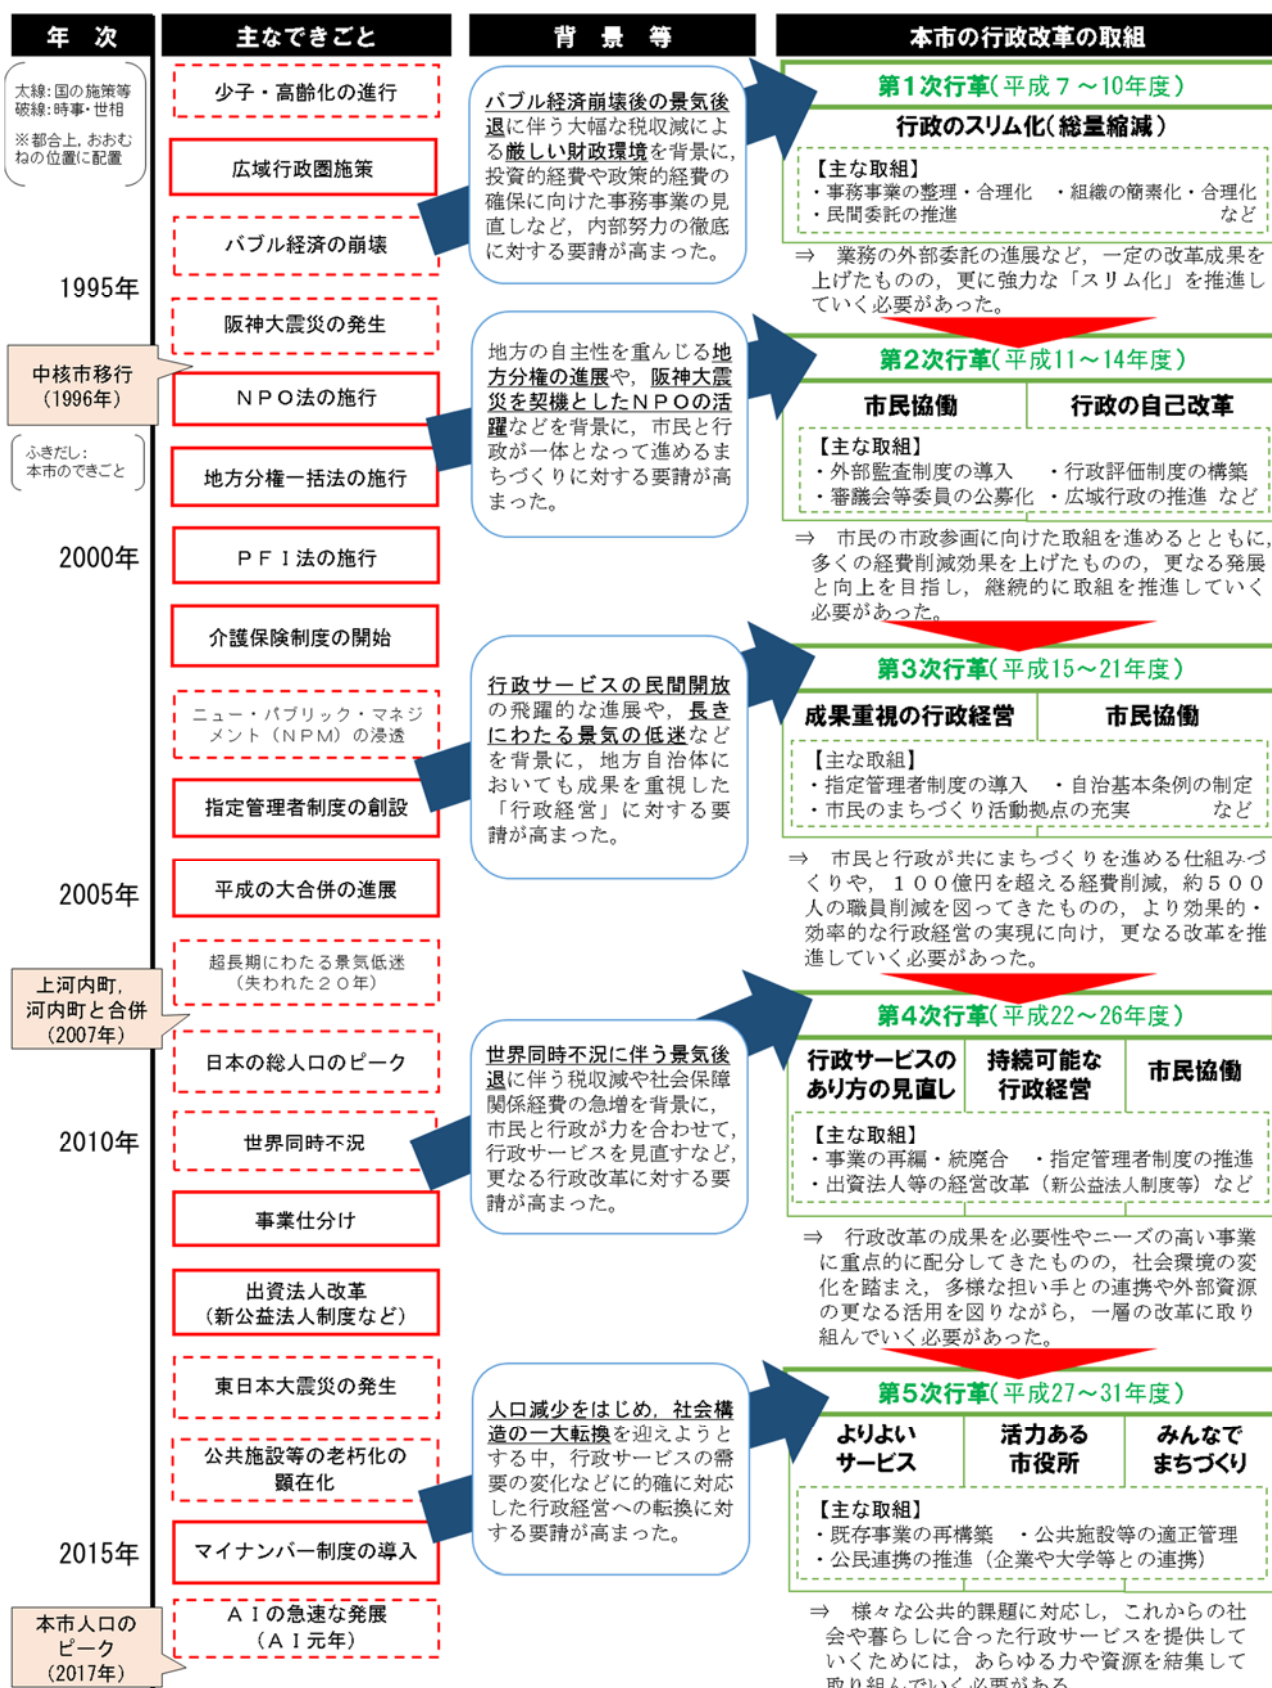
| 年　次 | 主なできごと | 背　景　等 | 本市の行政改革の取組 |
|---|---|---|---|

太線：国の施策等
破線：時事・世相
※都合上，おおむねの位置に配置

少子・高齢化の進行

広域行政圏施策

バブル経済の崩壊

1995年

阪神大震災の発生

中核市移行（1996年）

ＮＰＯ法の施行

ふきだし：本市のできごと

地方分権一括法の施行

2000年

ＰＦＩ法の施行

介護保険制度の開始

ニュー・パブリック・マネジメント（ＮＰＭ）の浸透

指定管理者制度の創設

2005年

平成の大合併の進展

超長期にわたる景気低迷（失われた２０年）

上河内町，河内町と合併（2007年）

日本の総人口のピーク

2010年

世界同時不況

事業仕分け

出資法人改革（新公益法人制度など）

東日本大震災の発生

公共施設等の老朽化の顕在化

2015年

マイナンバー制度の導入

ＡＩの急速な発展（ＡＩ元年）

本市人口のピーク（2017年）

バブル経済崩壊後の景気後退に伴う大幅な税収減による厳しい財政環境を背景に，投資的経費や政策的経費の確保に向けた事務事業の見直しなど，内部努力の徹底に対する要請が高まった。

地方の自主性を重んじる地方分権の進展や，阪神大震災を契機としたＮＰＯの活躍などを背景に，市民と行政が一体となって進めるまちづくりに対する要請が高まった。

行政サービスの民間開放の飛躍的な進展や，長きにわたる景気の低迷などを背景に，地方自治体においても成果を重視した「行政経営」に対する要請が高まった。

世界同時不況に伴う景気後退に伴う税収減や社会保障関係経費の急増を背景に，市民と行政が力を合わせて，行政サービスを見直すなど，更なる行政改革に対する要請が高まった。

人口減少をはじめ，社会構造の一大転換を迎えようとする中，行政サービスの需要の変化などに的確に対応した行政経営への転換に対する要請が高まった。

第１次行革（平成７～10年度）
行政のスリム化（総量縮減）
【主な取組】
・事務事業の整理・合理化　・組織の簡素化・合理化
・民間委託の推進　など
⇒　業務の外部委託の進展など，一定の改革成果を上げたものの，更に強力な「スリム化」を推進していく必要があった。

第２次行革（平成11～14年度）
市民協働　行政の自己改革
【主な取組】
・外部監査制度の導入　・行政評価制度の構築
・審議会等委員の公募化　・広域行政の推進　など
⇒　市民の市政参画に向けた取組を進めるとともに，多くの経費削減効果を上げたものの，更なる発展と向上を目指し，継続的に取組を推進していく必要があった。

第３次行革（平成15～21年度）
成果重視の行政経営　市民協働
【主な取組】
・指定管理者制度の導入　・自治基本条例の制定
・市民のまちづくり活動拠点の充実　など
⇒　市民と行政が共にまちづくりを進める仕組みづくりや，１００億円を超える経費削減，約５００人の職員削減を図ってきたものの，より効果的・効率的な行政経営の実現に向け，更なる改革を推進していく必要があった。

第４次行革（平成22～26年度）
行政サービスのあり方の見直し　持続可能な行政経営　市民協働
【主な取組】
・事業の再編・統廃合　・指定管理者制度の推進
・出資法人等の経営改革（新公益法人制度等）など
⇒　行政改革の成果を必要性やニーズの高い事業に重点的に配分してきたものの，社会環境の変化を踏まえ，多様な担い手との連携や外部資源の更なる活用を図りながら，一層の改革に取り組んでいく必要があった。

第５次行革（平成27～31年度）
よりよいサービス　活力ある市役所　みんなでまちづくり
【主な取組】
・既存事業の再構築　・公共施設等の適正管理
・公民連携の推進（企業や大学等との連携）
⇒　様々な公共的課題に対応し，これからの社会や暮らしに合った行政サービスを提供していくためには，あらゆる力や資源を結集して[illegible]